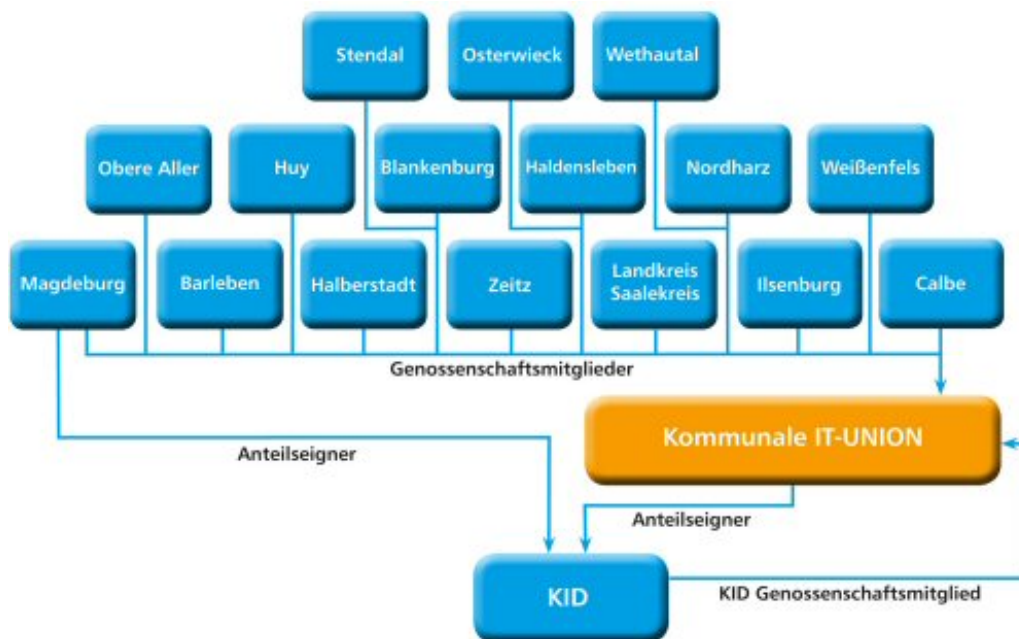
Stendal

Osterwieck

Wethautal

Obere Aller

Huy

Blankenburg

Haldensleben

Nordharz

Weißenfels

Magdeburg

Barleben

Halberstadt

Zeitz

Landkreis Saalekreis

Ilsenburg

Calbe

Genossenschaftsmitglieder

Kommunale IT-UNION

Anteilseigner

Anteilseigner

KID

KID Genossenschaftsmitglied